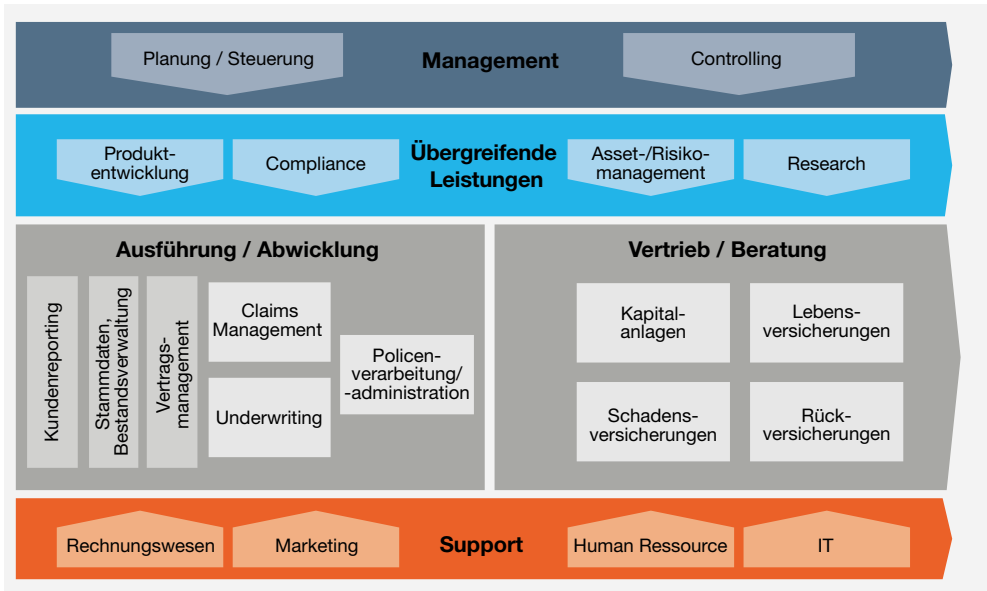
Planung / Steuerung

Management

Controlling

Produktentwicklung

Compliance

Übergreifende Leistungen

Asset-/Risikomanagement

Research

Ausführung / Abwicklung

Kundenreporting

Stammdaten, Bestandsverwaltung

Vertragsmanagement

Claims Management

Underwriting

Policenverarbeitung/ -administration

Vertrieb / Beratung

Kapitalanlagen

Lebensversicherungen

Schadensversicherungen

Rückversicherungen

Rechnungswesen

Marketing

Support

Human Ressource

IT